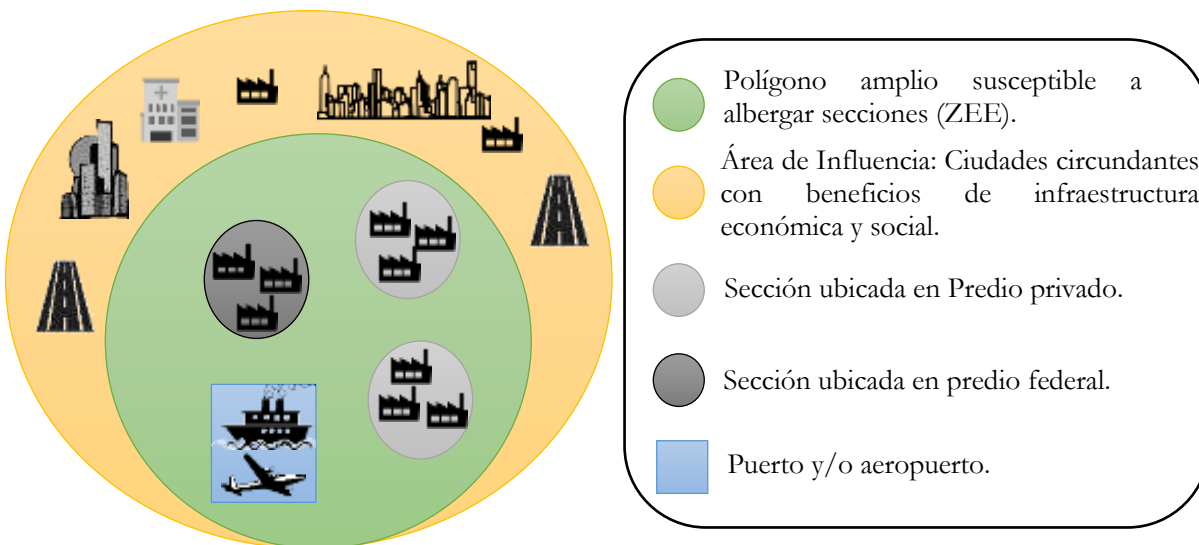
Polígono amplio susceptible a albergar secciones (ZEE).

Área de Influencia: Ciudades circundantes con beneficios de infraestructura económica y social.

Sección ubicada en Predio privado.

Sección ubicada en predio federal.

Puerto y/o aeropuerto.